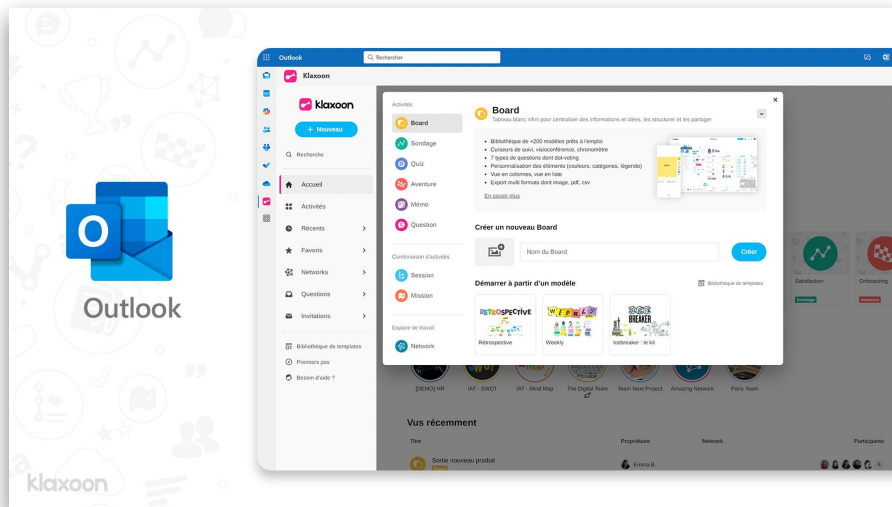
Outlook

Outlook

Rechercher

Klaxoon

klaxoon

+ Nouveau

Recherche

Accueil

Activités

Récents

Favoris

Networks

Questions

Invitations

Bibliothèque de templates

Premiers pas

Besoin d'aide ?

Activités

Board

Sondage

Quiz

Aventure

Mémo

Question

Combinaison d'activités

Session

Mission

Espace de travail

Network

Board

Tableau blanc infini pour centraliser des informations et idées, les structurer et les partager

- Bibliothèque de +200 modèles prêts à l'emploi
- Curseurs de suivi, visioconférence, chronomètre
- 7 types de questions dont dot-voting
- Personnalisation des éléments (couleurs, catégories, légende)
- Vue en colonnes, vue en liste
- Export multi formats dont image, pdf, csv

En savoir plus

Créer un nouveau Board

Nom du Board

Créer

Démarrer à partir d'un modèle

Bibliothèque de templates

RETROSPECTIVE

Rétrospective

WEEKLY

Weekly

ICE BREAKER

Icebreaker : le kit

Satisfaction

Sondage

Onboarding

[DEMO] HR

IAT - SWOT

IAT - Mind Map

The Digital Team

Team Next Project

Amazing Network

Paris Team

Vus récemment

Titre

Propriétaire

Network

Participants

Sortie nouveau produit

Emma B.

klaxoon